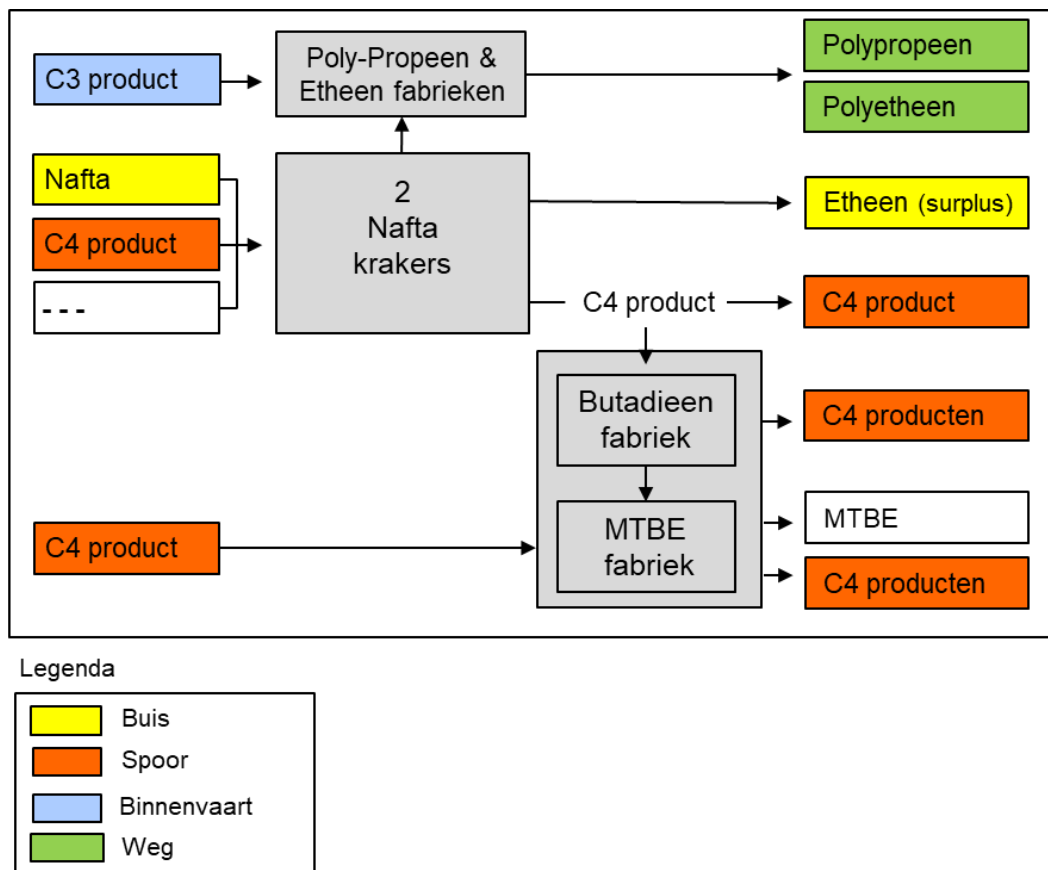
C3 product

Poly-Propeen & Etheen fabrieken

Polypropeen

Polyetheen

Nafta

C4 product

- - -

2 Nafta krakers

Etheen (surplus)

C4 product

C4 product

Butadieen fabriek

C4 producten

MTBE fabriek

MTBE

C4 product

C4 producten

Legenda

Buis

Spoor

Binnenvaart

Weg